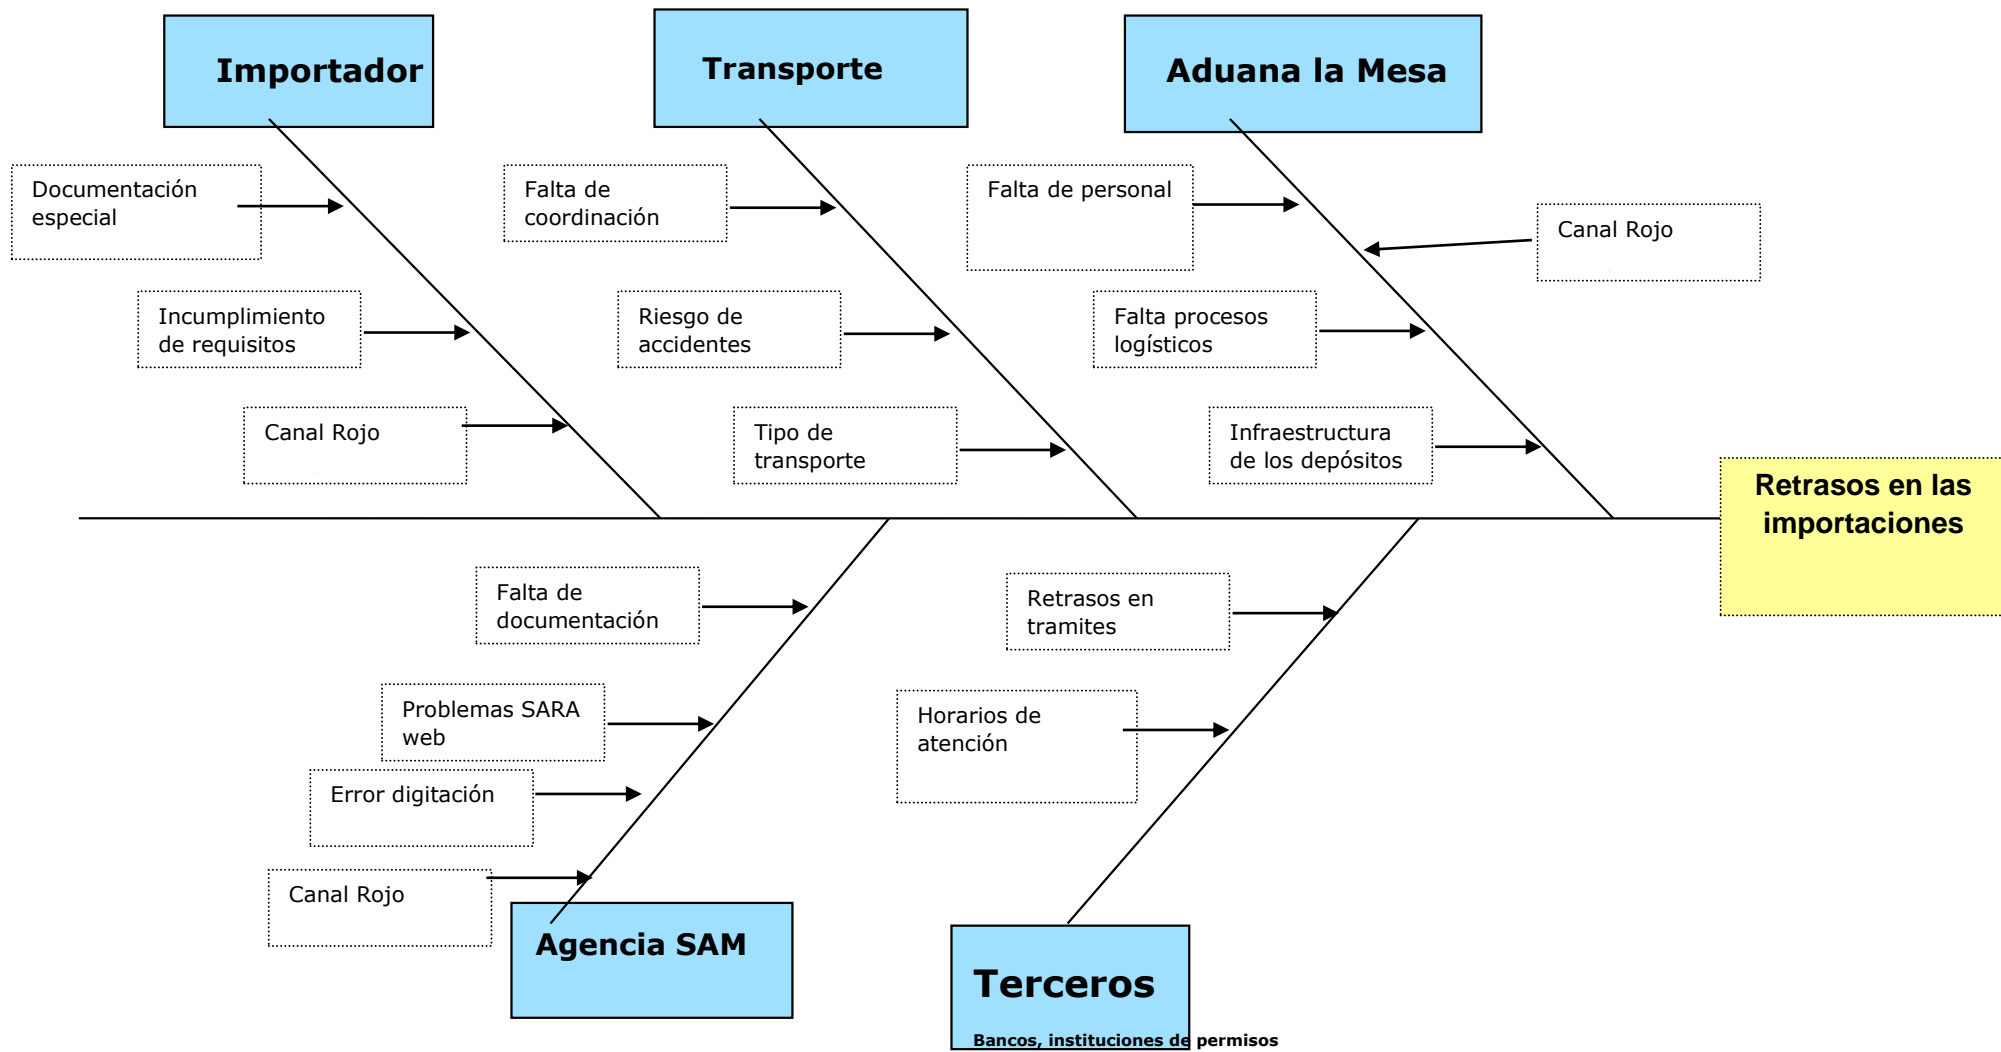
Importador

Transporte

Aduana la Mesa

Documentación especial

Incumplimiento de requisitos

Canal Rojo

Falta de coordinación

Riesgo de accidentes

Tipo de transporte

Falta de personal

Canal Rojo

Falta procesos logísticos

Infraestructura de los depósitos

Retrasos en las importaciones

Falta de documentación

Problemas SARA web

Error digitación

Canal Rojo

Agencia SAM

Retrasos en tramites

Horarios de atención

Terceros

Bancos, instituciones de permisos